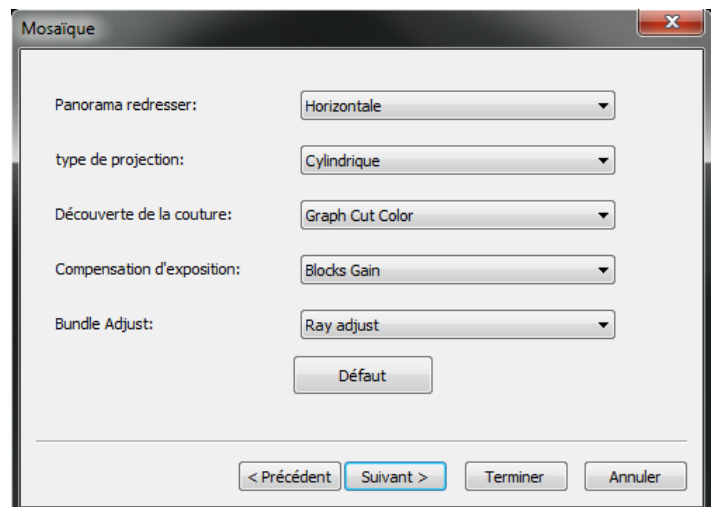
Mosaïque

Panorama redresser: Horizontale

type de projection: Cylindrique

Découverte de la couture: Graph Cut Color

Compensation d'exposition: Blocks Gain

Bundle Adjust: Ray adjust

Défaut

< Précédent | Suivant > | Terminer | Annuler